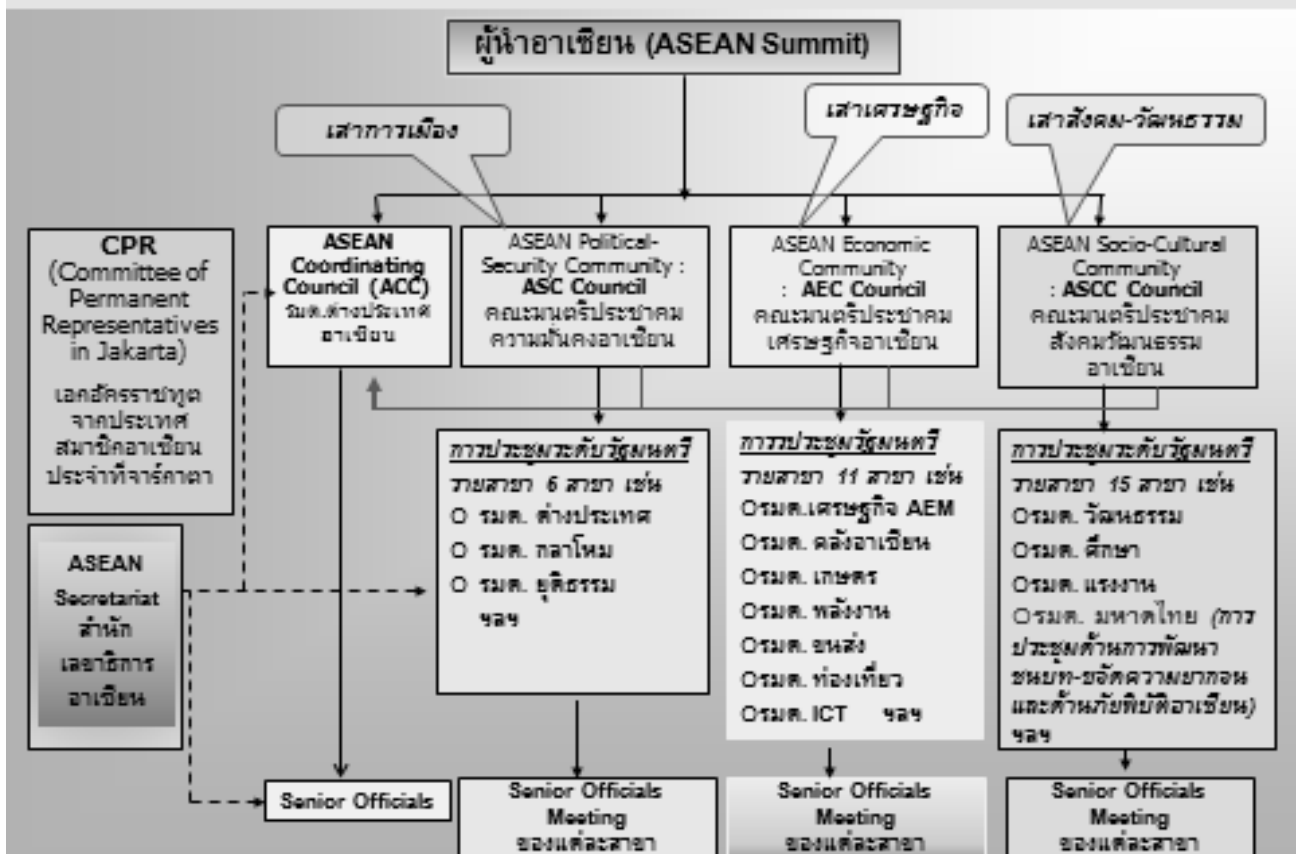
ผู้นำอาเซียน (ASEAN Summit)

เสาการเมือง

เสาเศรษฐกิจ

เสาสังคม-วัฒนธรรม

CPR (Committee of Permanent Representatives in Jakarta)

เอกอัครราชทูตจากประเทศสมาชิกอาเซียนประจำที่จาร์กาตา

ASEAN Coordinating Council (ACC) รมต.ต่างประเทศอาเซียน

ASEAN Political-Security Community : ASC Council คณะมนตรีประชาคมความมั่นคงอาเซียน

ASEAN Economic Community : AEC Council คณะมนตรีประชาคมเศรษฐกิจอาเซียน

ASEAN Socio-Cultural Community : ASCC Council คณะมนตรีประชาคมสังคมวัฒนธรรมอาเซียน

ASEAN Secretariat สำนักเลขาธิการอาเซียน

การประชุมระดับรัฐมนตรี รายสาขา 6 สาขา เช่น
O รมต. ต่างประเทศ
O รมต. กลาโหม
O รมต. ยุติธรรม
ฯลฯ

การประชุมรัฐมนตรี รายสาขา 11 สาขา เช่น
Oรมต.เศรษฐกิจ AEM
Oรมต. คลังอาเซียน
Oรมต. เกษตร
Oรมต. พลังงาน
Oรมต. ขนส่ง
Oรมต. ท่องเที่ยว
Oรมต. ICT ฯลฯ

การประชุมระดับรัฐมนตรี รายสาขา 15 สาขา เช่น
Oรมต. วัฒนธรรม
Oรมต. ศึกษา
Oรมต. แรงงาน
Oรมต. มหาดไทย (การประชุมด้านการพัฒนาชนบท-ขจัดความยากจน และด้านภัยพิบัติอาเซียน)
ฯลฯ

Senior Officials

Senior Officials Meeting ของแต่ละสาขา

Senior Officials Meeting ของแต่ละสาขา

Senior Officials Meeting ของแต่ละสาขา